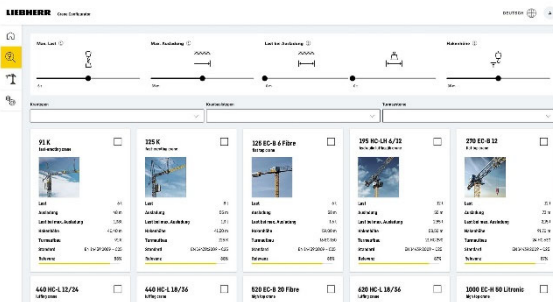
LIEBHERR Crane Configurator

DEUTSCH

Max. Last ⓘ

Max. Ausladung ⓘ

Last bei Ausladung ⓘ

Hakenhöhe ⓘ

Krantypen

Krankonzepte

Turmsysteme

91 K
Self-erecting crane

Last
Ausladung
Last bei max. Ausladung
Hakenhöhe
Turmsystem
Standard
Relevanz

125 K
Self-erecting crane

Last
Ausladung
Last bei max. Ausladung
Hakenhöhe
Turmsystem
Standard
Relevanz

125 EC-B 6 Fibre
Flat-top crane

Last
Ausladung
Last bei max. Ausladung
Hakenhöhe
Turmsystem
Standard
Relevanz

195 HC-LH 6/12
Luffing-jib crane

Last
Ausladung
Last bei max. Ausladung
Hakenhöhe
Turmsystem
Standard
Relevanz

270 EC-B 12
Flat-top crane

Last
Ausladung
Last bei max. Ausladung
Hakenhöhe
Turmsystem
Standard
Relevanz

440 HC-L 12/24
Luffing crane

440 HC-L 18/36
Luffing crane

520 EC-B 20 Fibre
Flat-top crane

620 HC-L 18/36
Luffing crane

1000 EC-H 50 Litronic
Flat-top crane